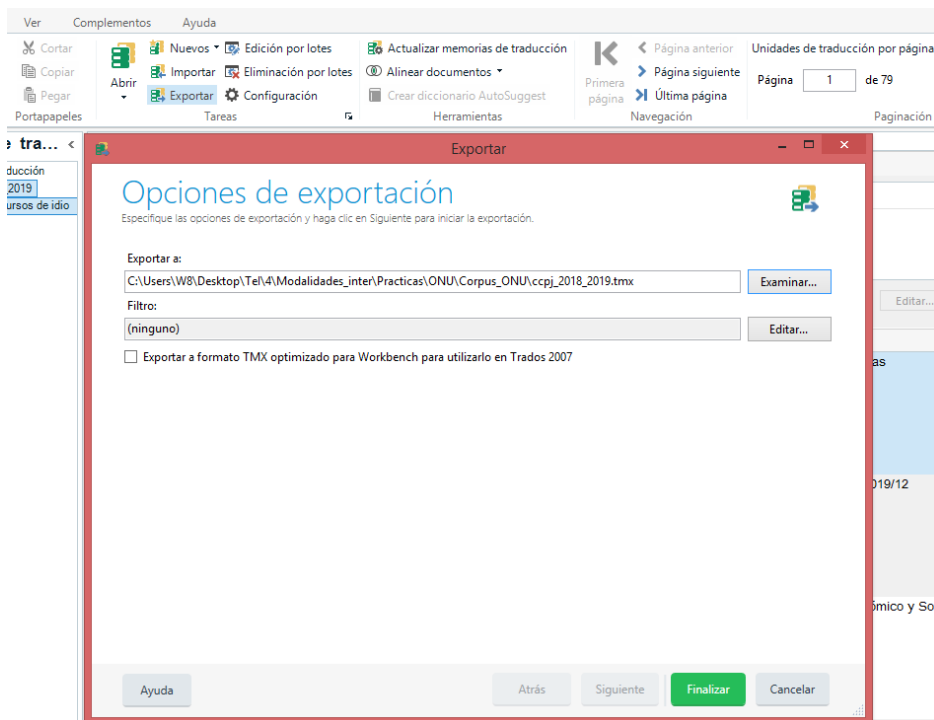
Ver Complementos Ayuda

Cortar
Copiar
Pegar
Portapapeles

Abrir
Nuevos
Importar
Exportar
Edición por lotes
Eliminación por lotes
Configuración
Tareas

Actualizar memorias de traducción
Alinear documentos
Crear diccionario AutoSuggest
Herramientas

Primera página
Página anterior
Página siguiente
Última página
Navegación

Unidades de traducción por página
Página 1 de 79
Paginación

tra...
ducción
2019
ursos de idio

Exportar

Opciones de exportación
Especifique las opciones de exportación y haga clic en Siguiente para iniciar la exportación.

Exportar a:
C:\Users\W8\Desktop\Tel\4\Modalidades_inter\Practicas\ONU\Corpus_ONU\ccpj_2018_2019.tmx
Examinar...
Filtro:
(ninguno)
Editar...
Exportar a formato TMX optimizado para Workbench para utilizarlo en Trados 2007

Editar...
as
019/12
ómico y So

Ayuda
Atrás
Siguiente
Finalizar
Cancelar